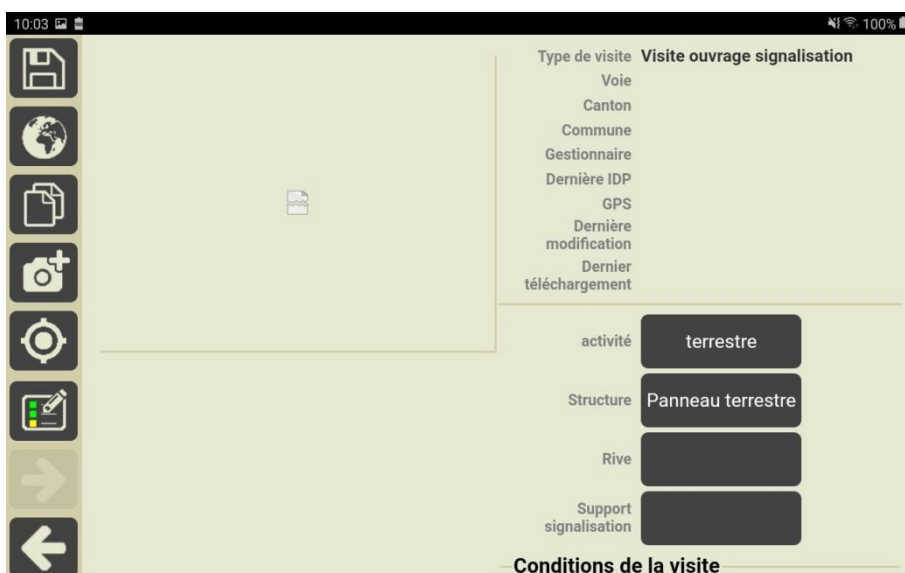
10:03

100%

Type de visite Visite ouvrage signalisation
Voie
Canton
Commune
Gestionnaire
Dernière IDP
GPS
Dernière modification
Dernier téléchargement

activité terrestre

Structure Panneau terrestre

Rive

Support signalisation

Conditions de la visite